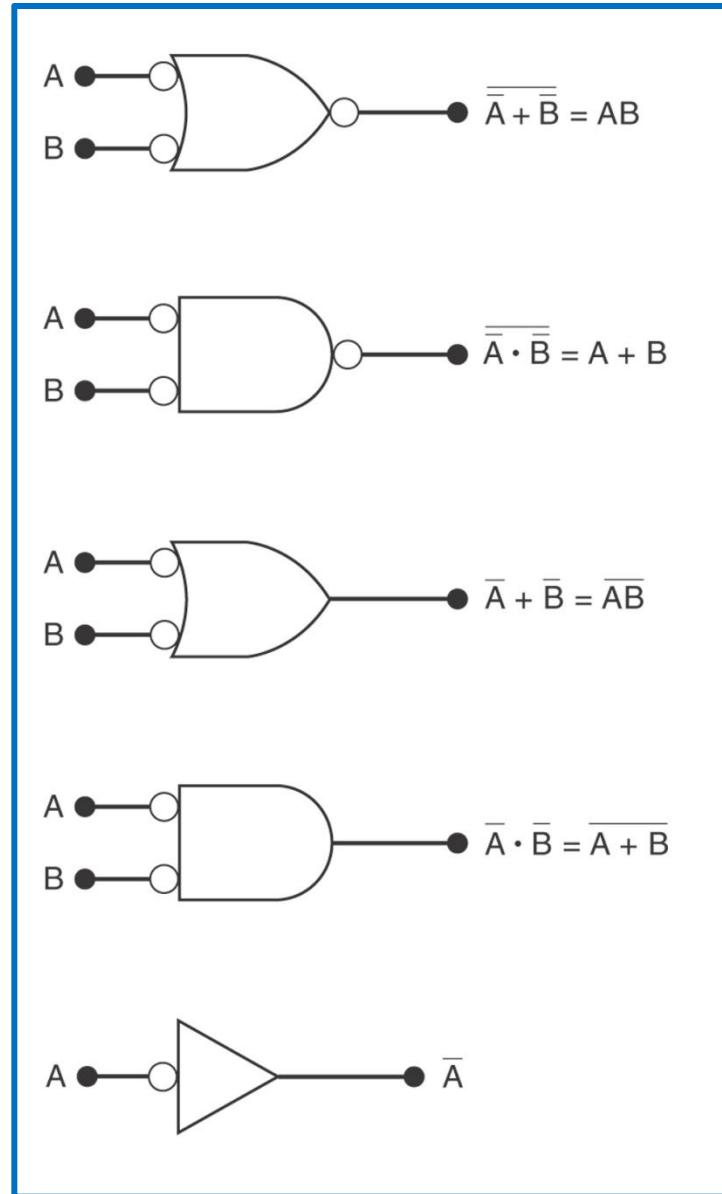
A
B
$\overline{\overline{A} + \overline{B}} = AB$

A
B
$\overline{\overline{A} \cdot \overline{B}} = A + B$

A
B
$\overline{A} + \overline{B} = \overline{AB}$

A
B
$\overline{A} \cdot \overline{B} = \overline{A + B}$

A
$\overline{A}$